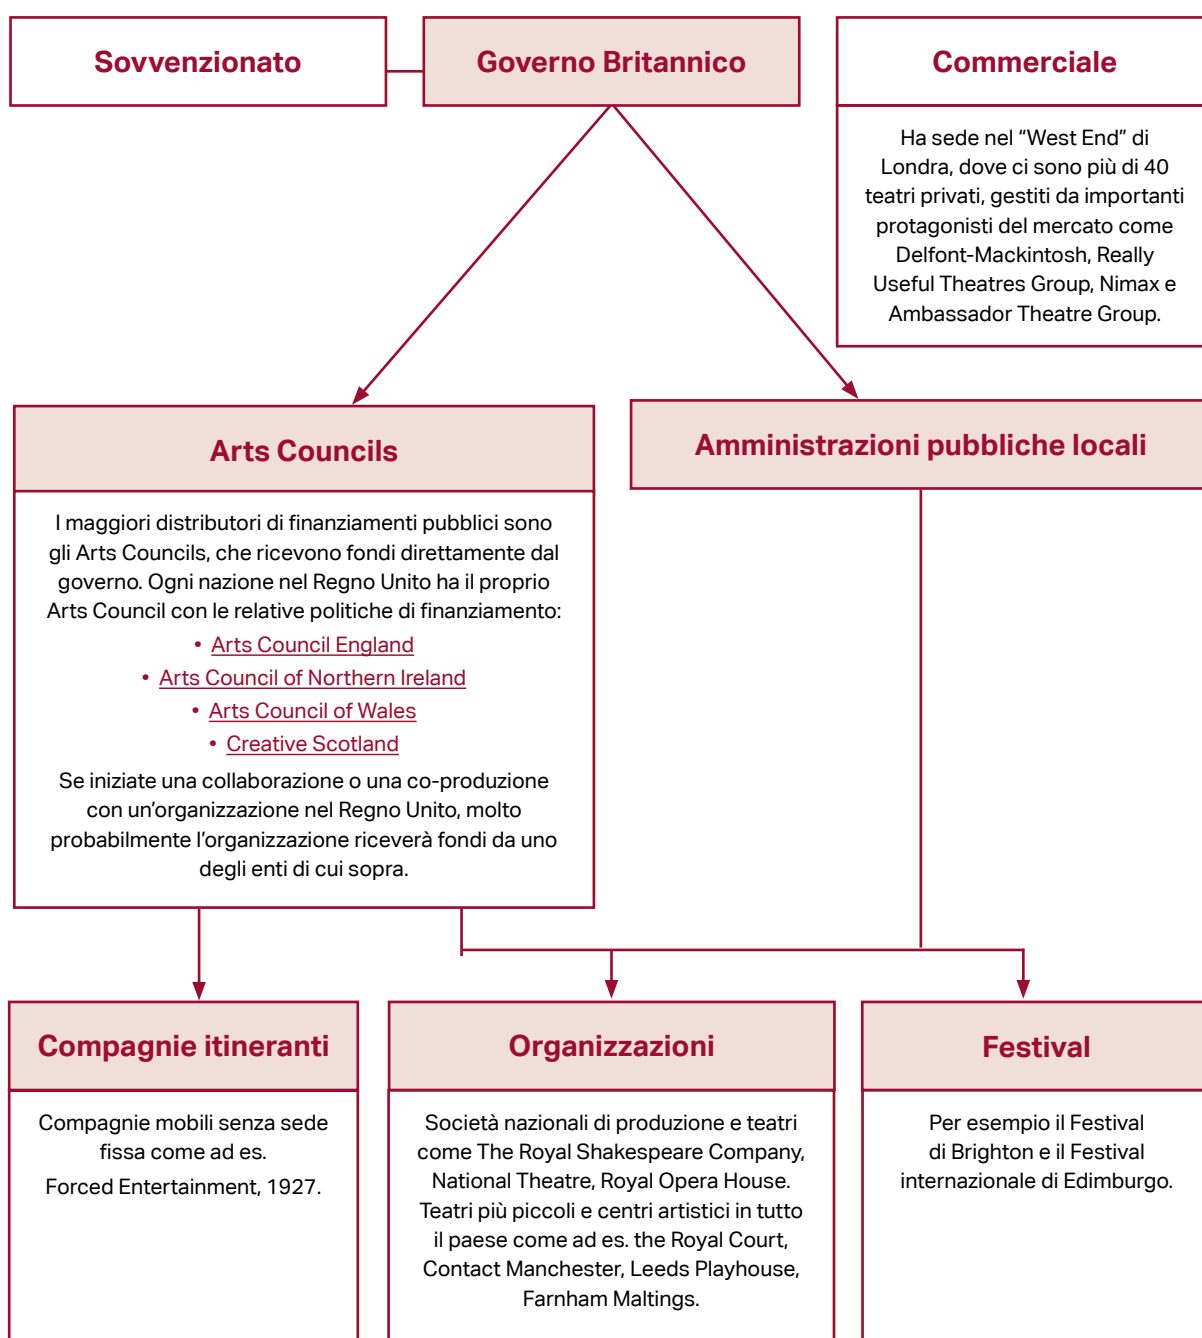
Sovvenzionato

Governo Britannico

Commerciale

Ha sede nel “West End” di Londra, dove ci sono più di 40 teatri privati, gestiti da importanti protagonisti del mercato come Delfont-Mackintosh, Really Useful Theatres Group, Nimax e Ambassador Theatre Group.

Arts Councils

I maggiori distributori di finanziamenti pubblici sono gli Arts Councils, che ricevono fondi direttamente dal governo. Ogni nazione nel Regno Unito ha il proprio Arts Council con le relative politiche di finanziamento:

• Arts Council England
• Arts Council of Northern Ireland
• Arts Council of Wales
• Creative Scotland

Se iniziate una collaborazione o una co-produzione con un’organizzazione nel Regno Unito, molto probabilmente l’organizzazione riceverà fondi da uno degli enti di cui sopra.

Amministrazioni pubbliche locali

Compagnie itineranti

Compagnie mobili senza sede fissa come ad es.

Forced Entertainment, 1927.

Organizzazioni

Società nazionali di produzione e teatri come The Royal Shakespeare Company, National Theatre, Royal Opera House. Teatri più piccoli e centri artistici in tutto il paese come ad es. the Royal Court, Contact Manchester, Leeds Playhouse, Farnham Maltings.

Festival

Per esempio il Festival di Brighton e il Festival internazionale di Edimburgo.